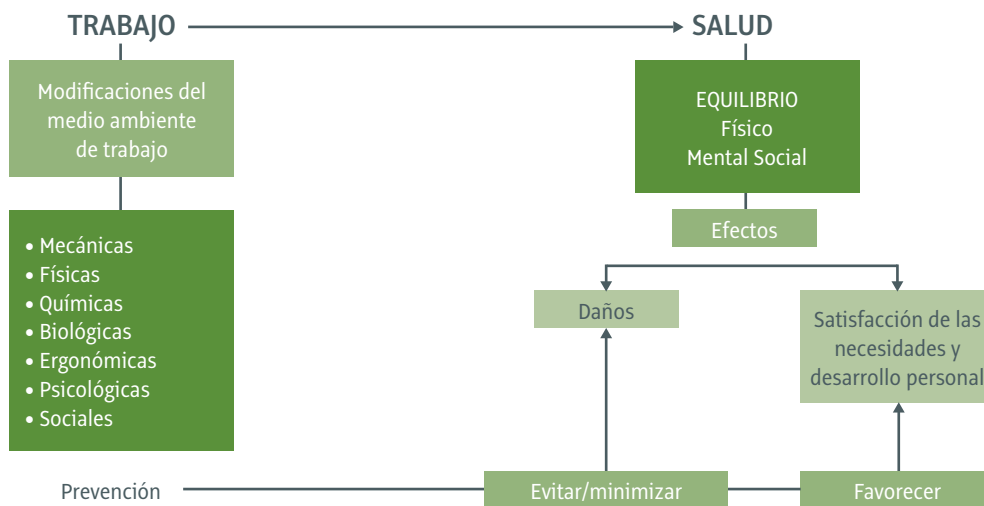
TRABAJO

SALUD

Modificaciones del medio ambiente de trabajo

• Mecánicas
• Físicas
• Químicas
• Biológicas
• Ergonómicas
• Psicológicas
• Sociales

EQUILIBRIO
Físico
Mental Social

Efectos

Daños

Satisfacción de las necesidades y desarrollo personal

Prevención

Evitar/minimizar

Favorecer